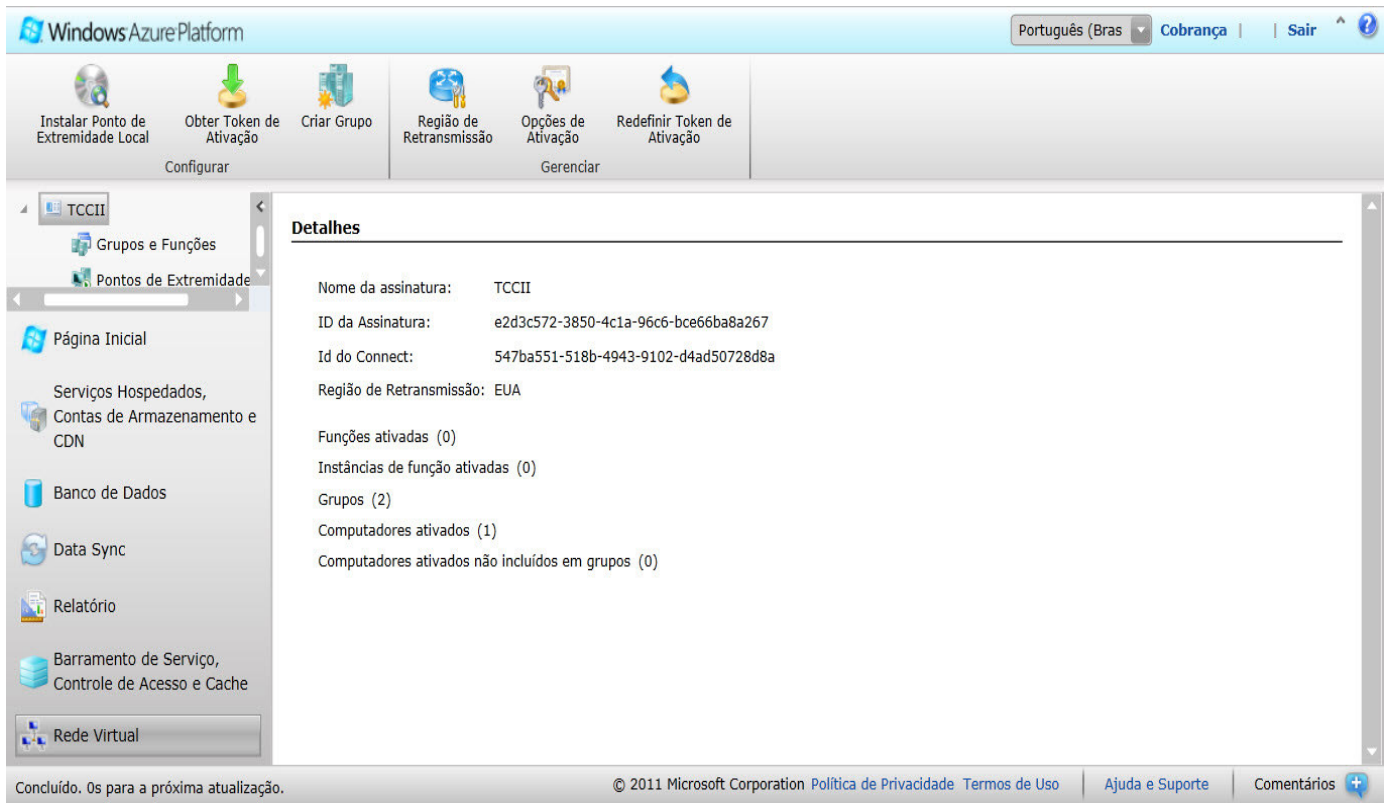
Windows Azure Platform

Português (Bras | Cobrança | | Sair

Instalar Ponto de Extremidade Local
Obter Token de Ativação
Criar Grupo
Configurar

Região de Retransmissão
Opções de Ativação
Redefinir Token de Ativação
Gerenciar

TCCII
Grupos e Funções
Pontos de Extremidade

Página Inicial

Serviços Hospedados, Contas de Armazenamento e CDN

Banco de Dados

Data Sync

Relatório

Barramento de Serviço, Controle de Acesso e Cache

Rede Virtual

Detalhes

Nome da assinatura: TCCII
ID da Assinatura: e2d3c572-3850-4c1a-96c6-bce66ba8a267
Id do Connect: 547ba551-518b-4943-9102-d4ad50728d8a
Região de Retransmissão: EUA

Funções ativadas (0)
Instâncias de função ativadas (0)
Grupos (2)
Computadores ativados (1)
Computadores ativados não incluídos em grupos (0)

Concluído. 0s para a próxima atualização.

© 2011 Microsoft Corporation Política de Privacidade Termos de Uso | Ajuda e Suporte | Comentários